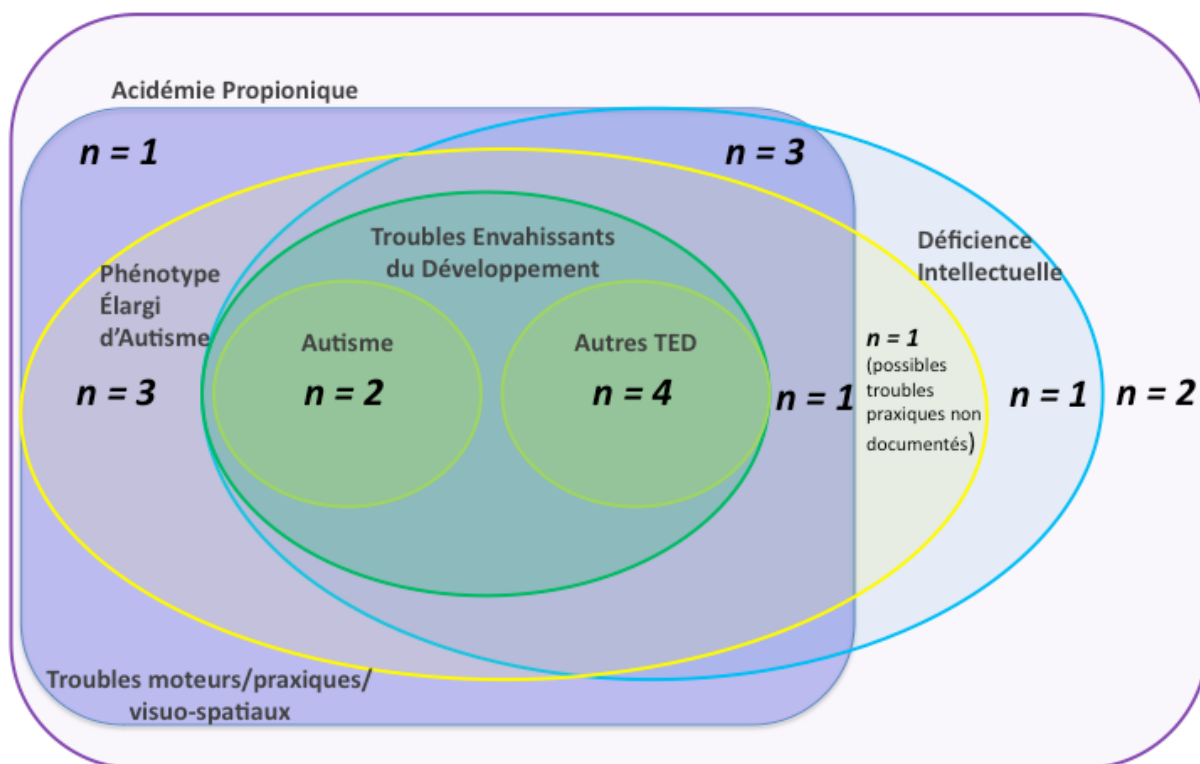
Acidémie Propionique

n = 1

n = 3

Troubles Envahissants du Développement

Déficience Intellectuelle

Phénotype Élargi d'Autisme

Autisme

Autres TED

n = 1 (possibles troubles praxiques non documentés)

n = 3

n = 2

n = 4

n = 1

n = 1

n = 2

Troubles moteurs/praxiques/ visuo-spatiaux